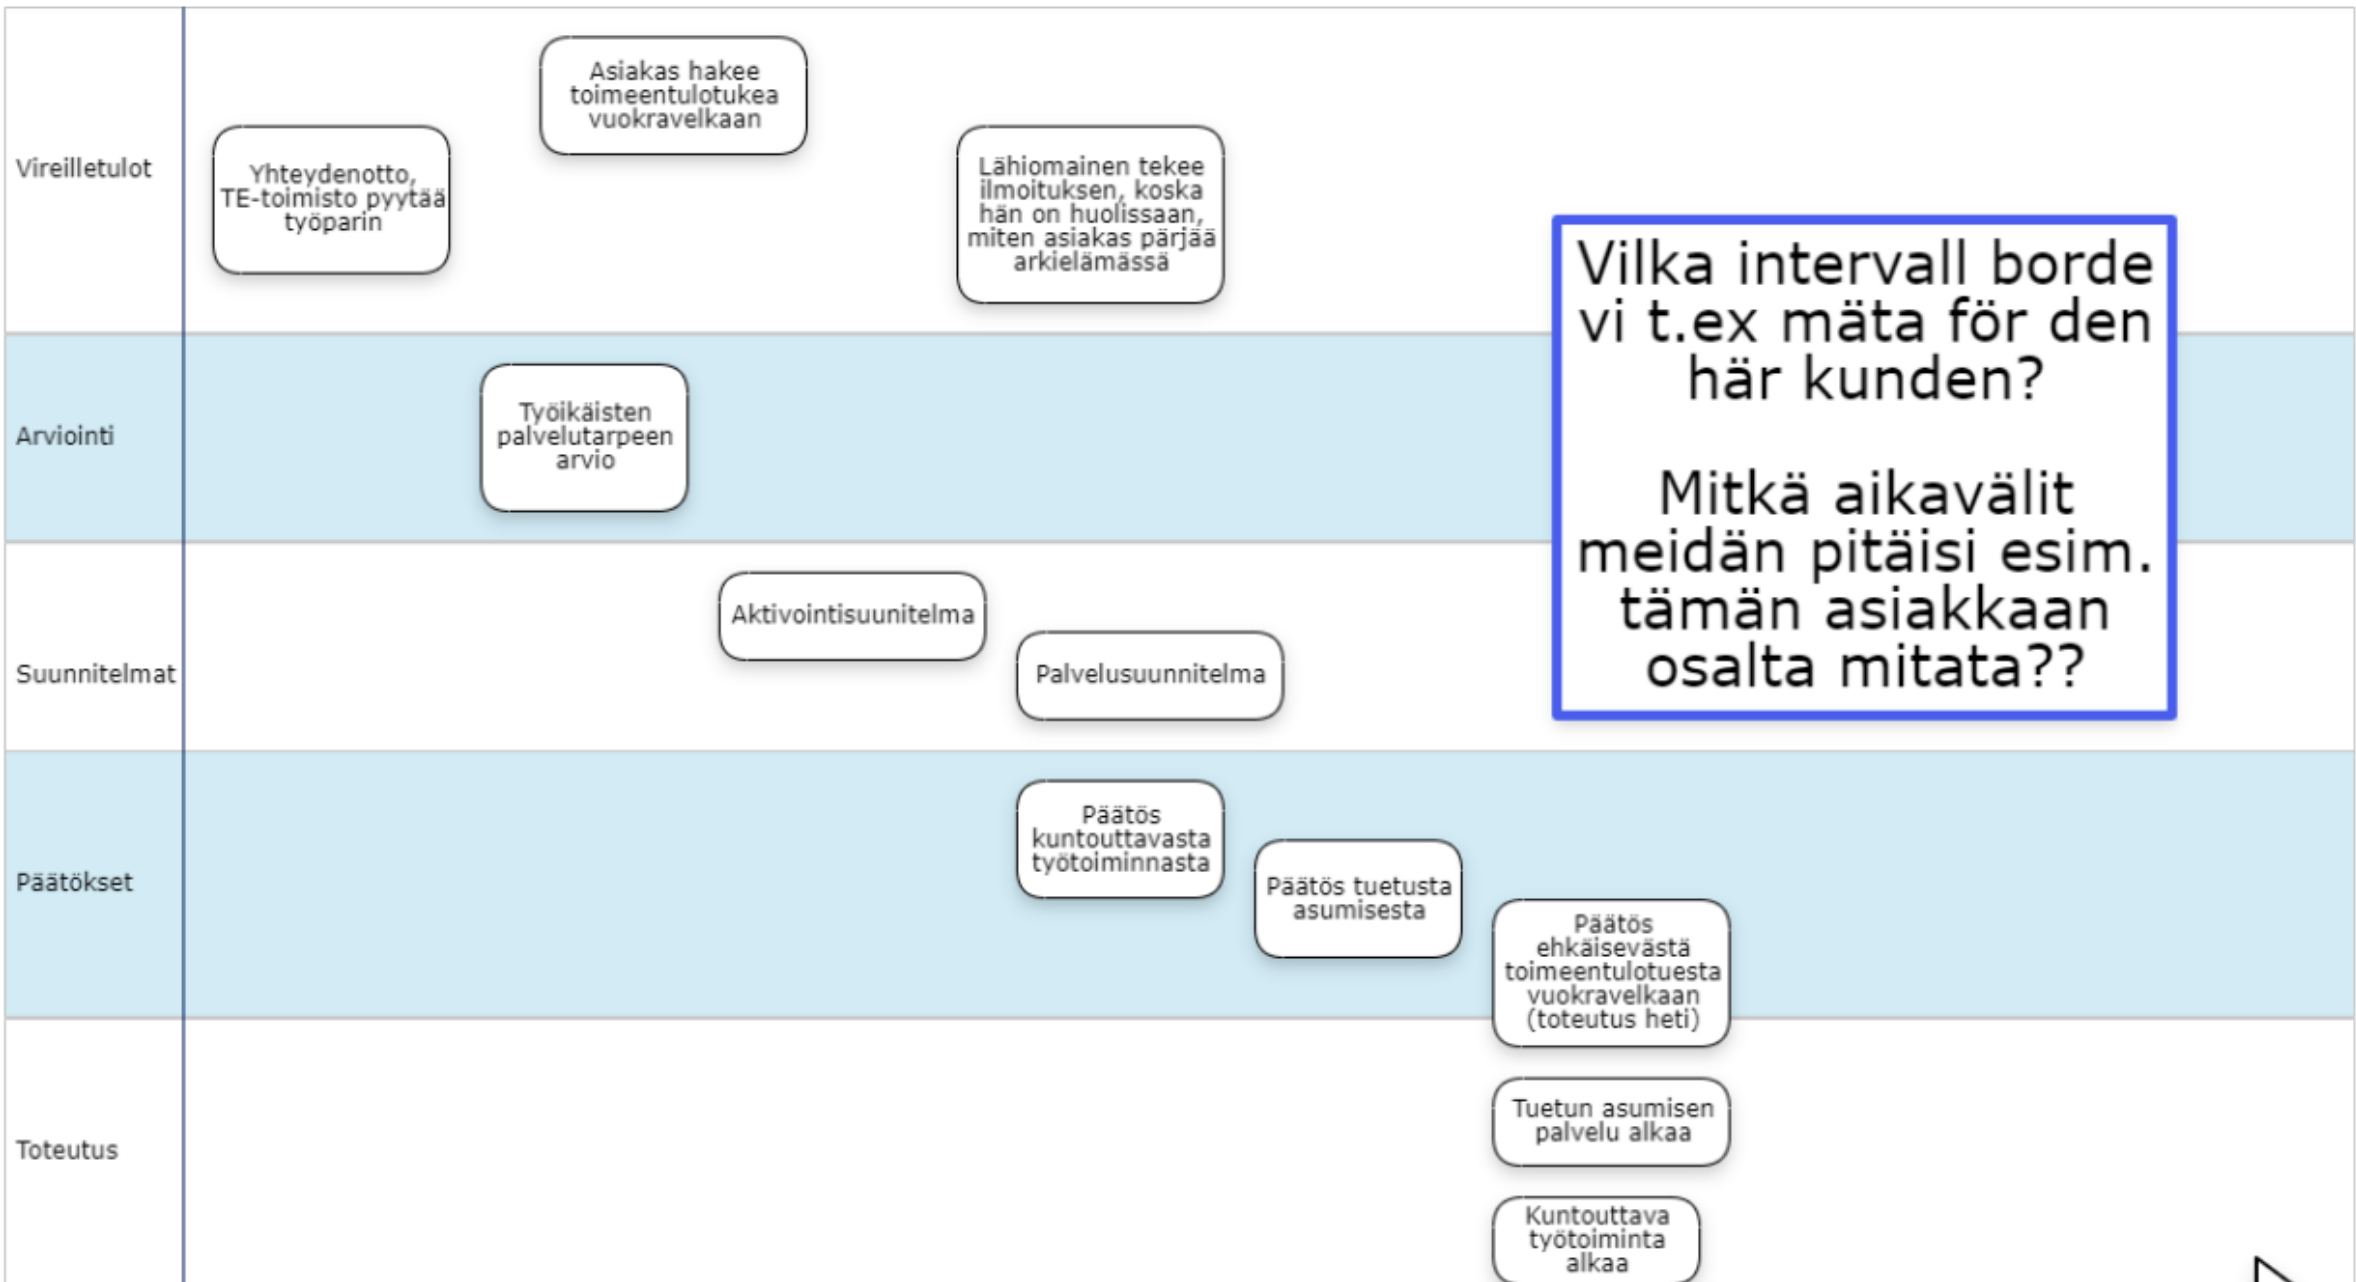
Vireilletulot

Asiakas hakee toimeentulotukea vuokravelkaan

Yhteydenotto, TE-toimisto pyytää työparin

Lähiomainen tekee ilmoituksen, koska hän on huolissaan, miten asiakas pärjää arkielämässä

Vilka intervall borde vi t.ex mäta för den här kunden?

Mitkä aikavälit meidän pitäisi esim. tämän asiakkaan osalta mitata??

Arviointi

Työikäisten palvelutarpeen arvio

Suunnitelmat

Aktivointisuunnitelma

Palvelusuunnitelma

Päätökset

Päätös kuntouttavasta työtoiminnasta

Päätös tuetusta asumisesta

Päätös ehkäisevästä toimeentulotuesta vuokravelkaan (toteutus heti)

Toteutus

Tuetun asumisen palvelu alkaa

Kuntouttava työtoiminta alkaa